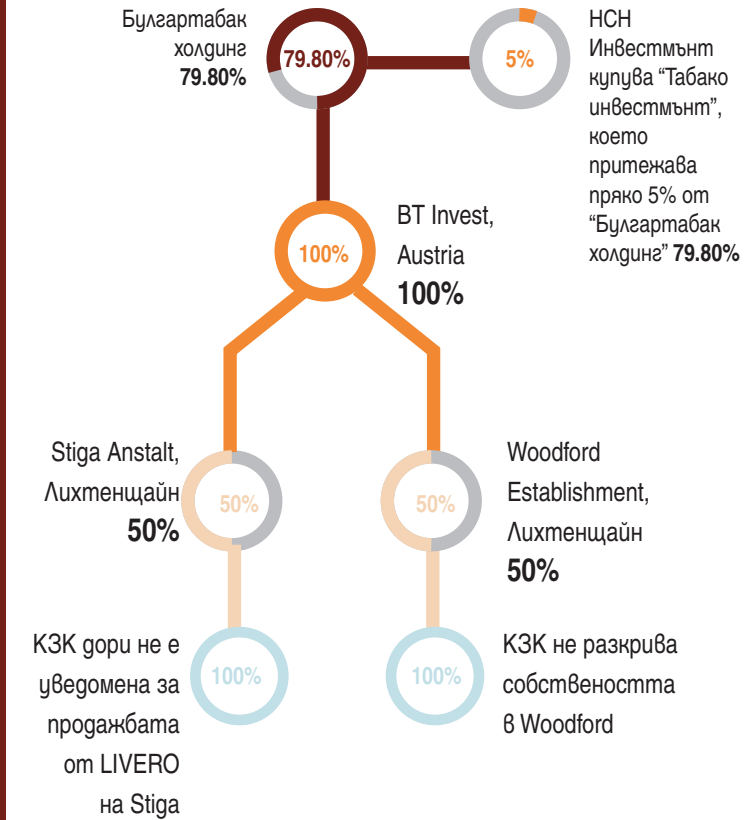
Булгартабак холдинг 79.80%

79.80%

5%

НСН Инвестмънт купува "Табако инвестмънт", което притежава пряко 5% от "Булгартабак холдинг" 79.80%

100%

BT Invest, Austria 100%

Stiga Anstalt, Лихтенщайн 50%

50%

50%

Woodford Establishment, Лихтенщайн 50%

КЗК дори не е уведомена за продажбата от LIVERO на Stiga

100%

100%

КЗК не разкрива собствеността в Woodford